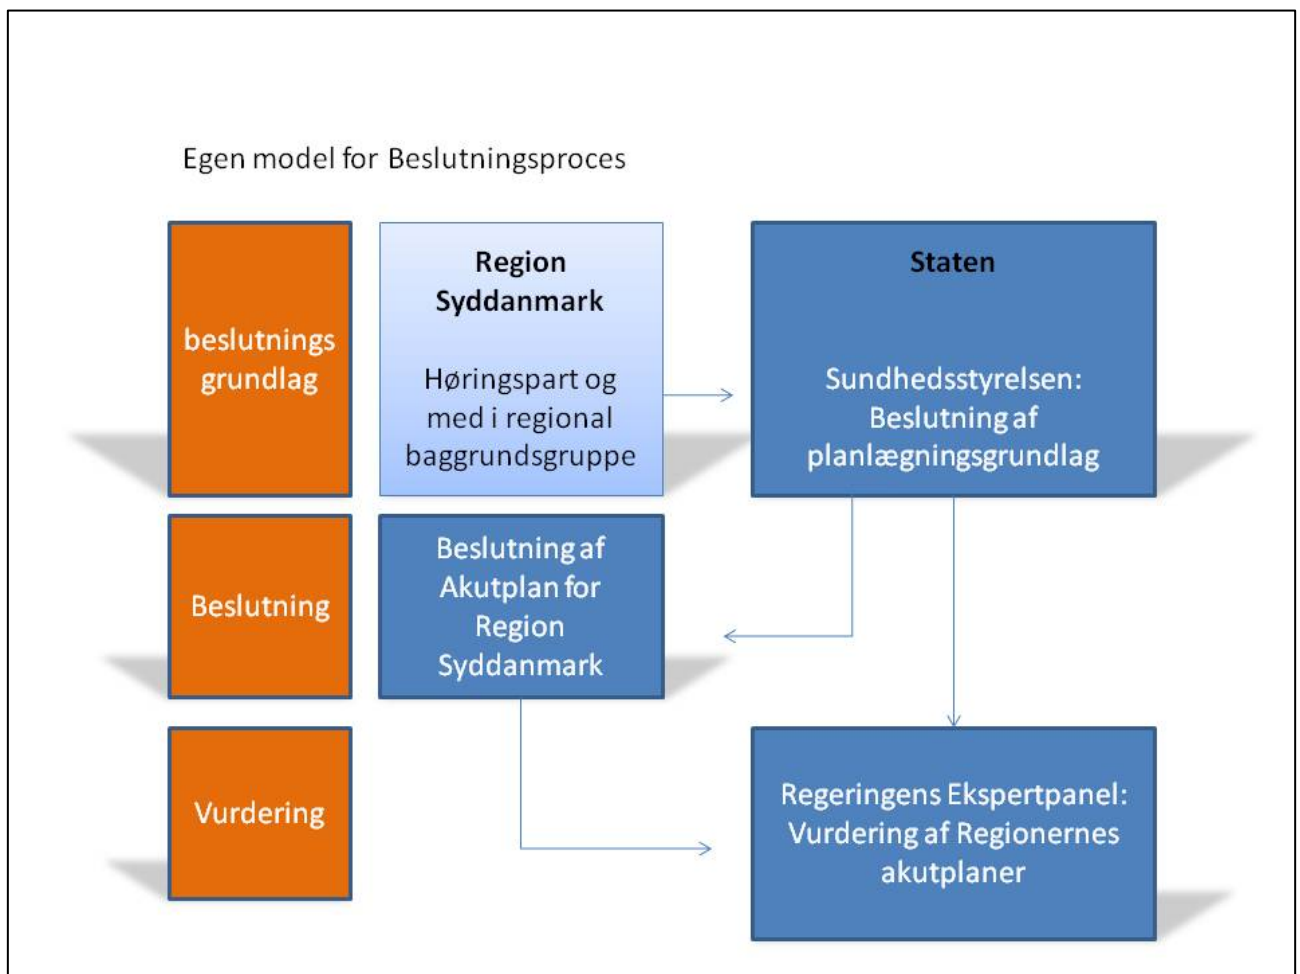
Egen model for Beslutningsproces

beslutnings grundlag

Region Syddanmark

Høringspart og med i regional baggrundsgruppe

Staten

Sundhedsstyrelsen: Beslutning af planlægningsgrundlag

Beslutning

Beslutning af Akutplan for Region Syddanmark

Vurdering

Regeringens Ekspertpanel: Vurdering af Regionernes akutplaner